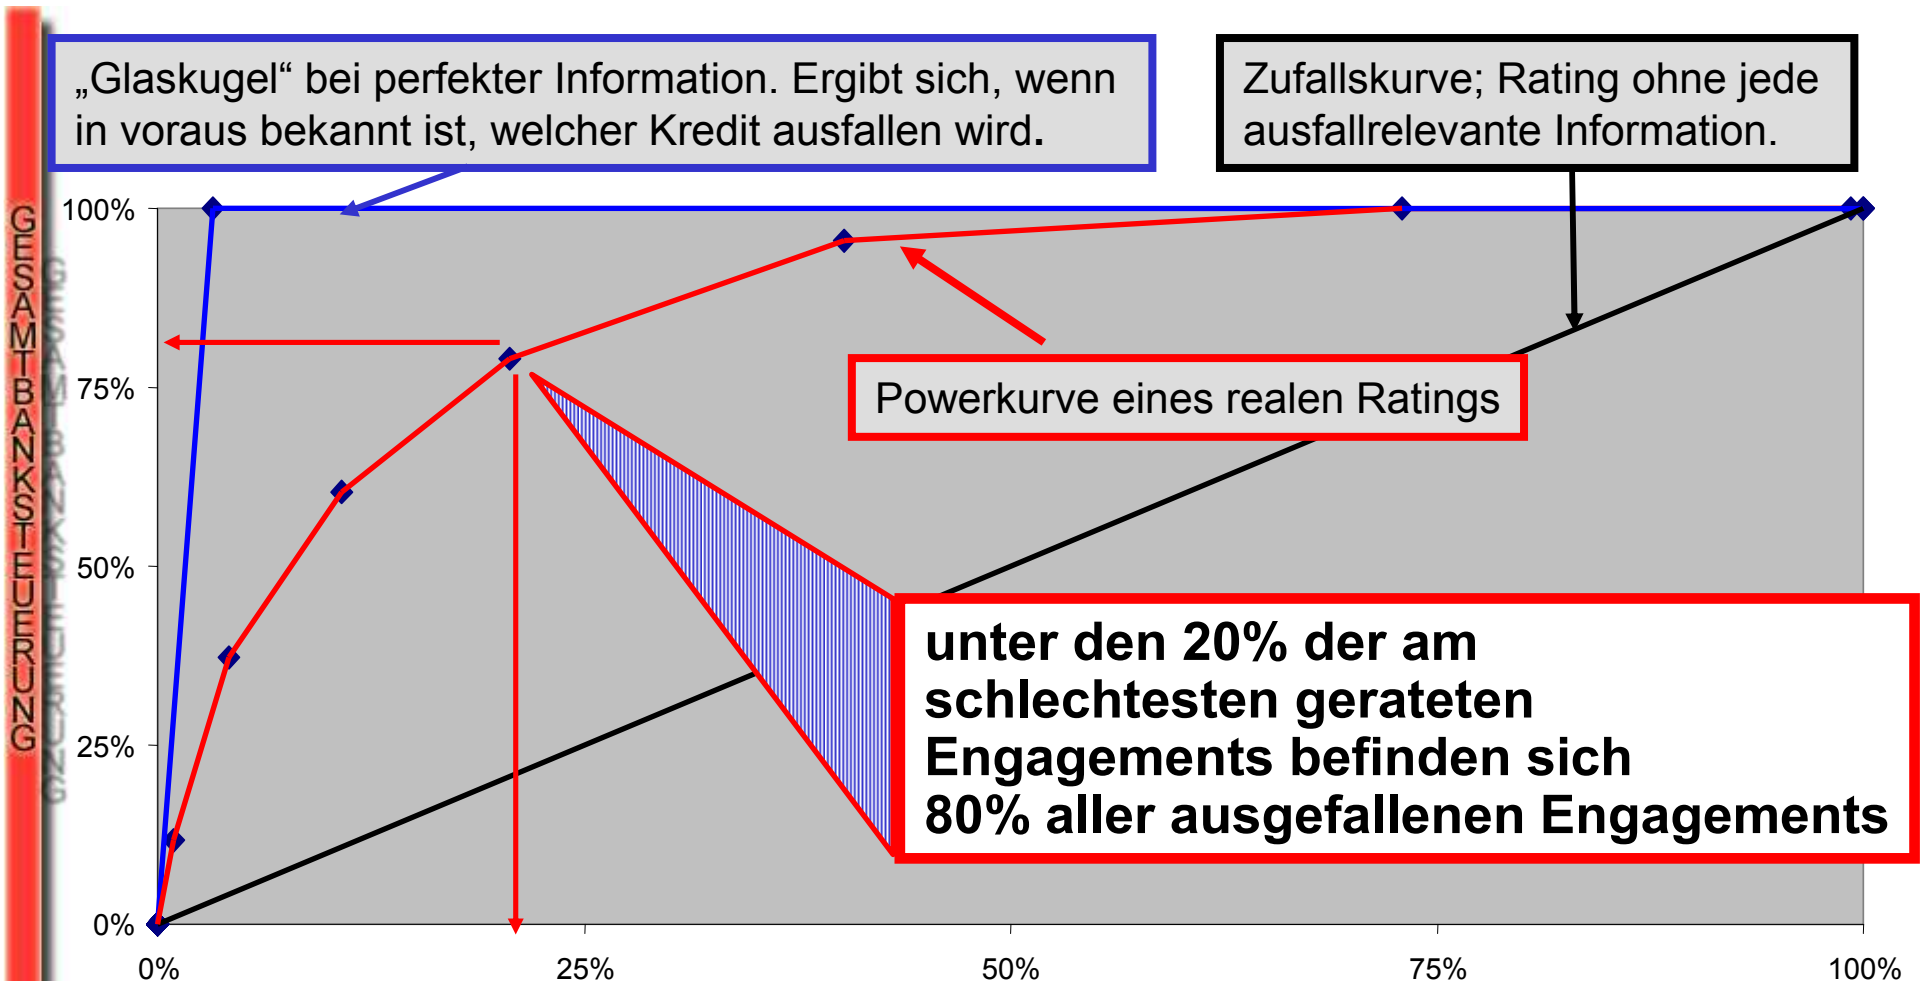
GESAMTBANKSTEUERUNG

„Glaskugel“ bei perfekter Information. Ergibt sich, wenn in voraus bekannt ist, welcher Kredit ausfallen wird.

Zufallskurve; Rating ohne jede ausfallrelevante Information.

100%
75%
50%
25%
0%

Powerkurve eines realen Ratings

unter den 20% der am schlechtesten gerateten Engagements befinden sich 80% aller ausgefallenen Engagements

0%
25%
50%
75%
100%